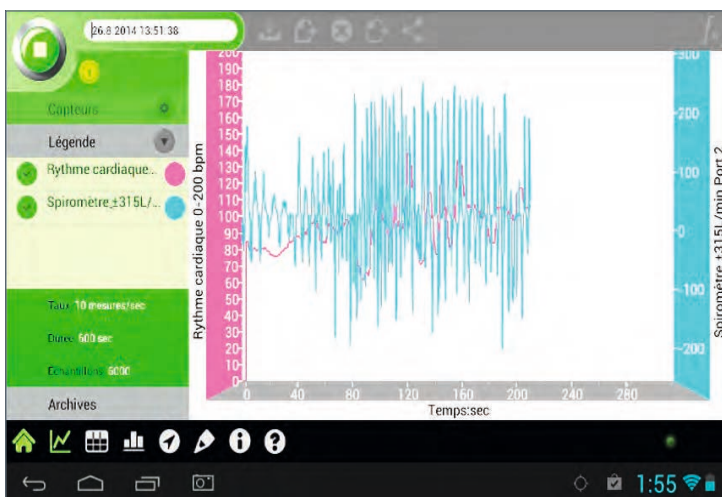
26.8.2014 13:51:38

Capteurs

Légende

Rythme cardiaque...

Spiromètre ±315L/...

Taux 10 mesures/sec

Durée 600 sec

Échantillons 6000

Archives

200
190
180
170
160
150
140
130
120
110
100
90
80
70
60
50
40
30
20
10
0

Rythme cardiaque 0-200 bpm

300
200
100
0
-100
-200

Spiromètre ±315L/min Port 2

0
40
80
120
160
200
240
280

Temps:sec

1:55